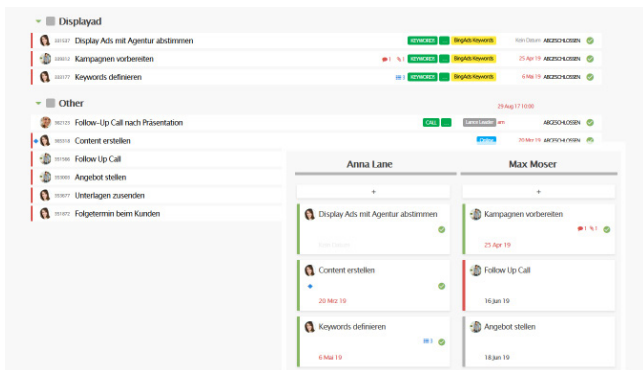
Displayad

335107 Display Ads mit Agentur abstimmen KEYWORDS BingAds Keywords kein Datum ABGESCHLOSSEN

335012 Kampagnen vorbereiten 1 1 KEYWORDS BingAds Keywords 25 Apr 19 ABGESCHLOSSEN

335177 Keywords definieren 1 KEYWORDS BingAds Keywords 6 Mai 19 ABGESCHLOSSEN

Other

29 Aug 17 10:00

392123 Follow-Up Call nach Präsentation CALL Lance Leader am ABGESCHLOSSEN

385318 Content erstellen Online

291588 Follow Up Call

Angebot stellen

Unterlagen zusenden

Folgetermin beim Kunden

Anna Lane

+

Display Ads mit Agentur abstimmen

Kein Datum

Content erstellen

20 Mrz 19

Keywords definieren

1

6 Mai 19

Max Moser

+

Kampagnen vorbereiten

1 1

25 Apr 19

Follow Up Call

16 Jun 19

Angebot stellen

18 Jun 19